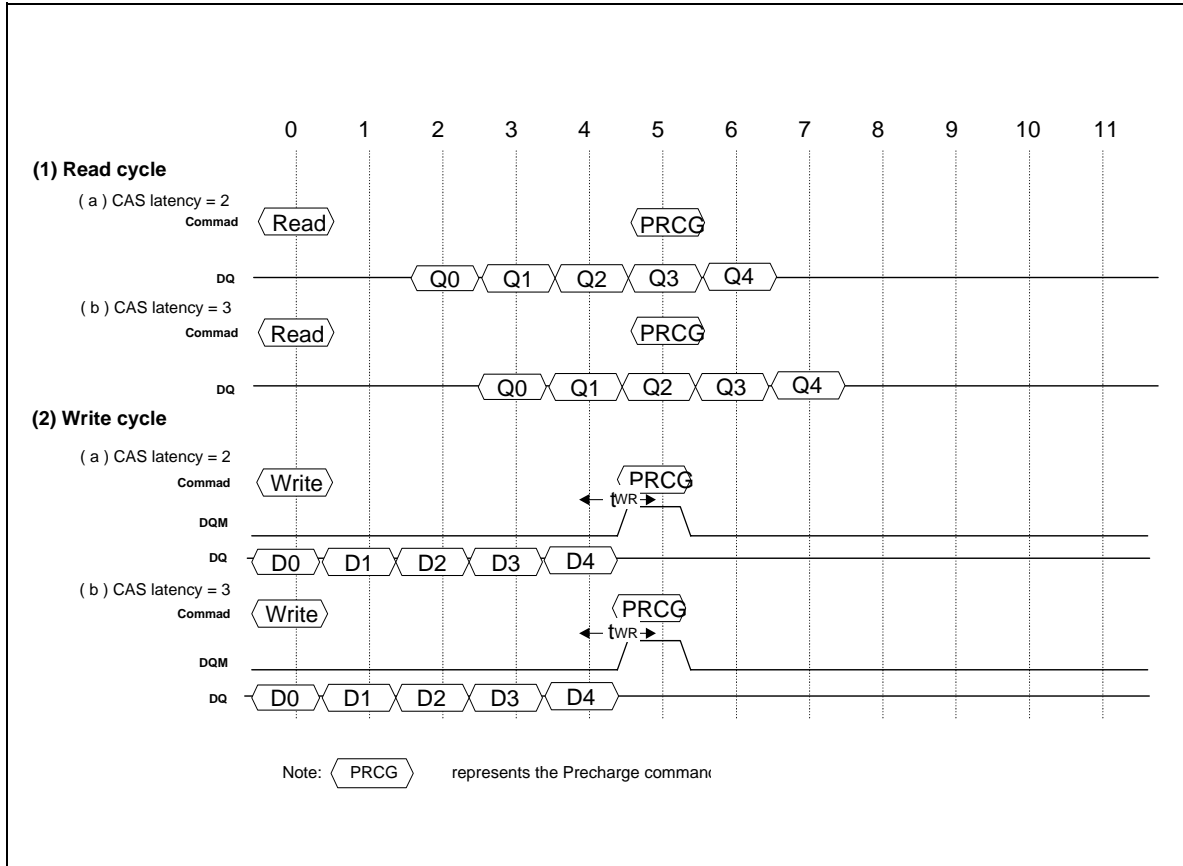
0 1 2 3 4 5 6 7 8 9 10 11

(1) Read cycle

( a ) CAS latency = 2

Commad

Read

PRCG

DQ

Q0 Q1 Q2 Q3 Q4

( b ) CAS latency = 3

Commad

Read

PRCG

DQ

Q0 Q1 Q2 Q3 Q4

(2) Write cycle

( a ) CAS latency = 2

Commad

Write

PRCG

$t_{WR}$

DQM

DQ

D0 D1 D2 D3 D4

( b ) CAS latency = 3

Commad

Write

PRCG

$t_{WR}$

DQM

DQ

D0 D1 D2 D3 D4

Note: PRCG represents the Precharge commanc